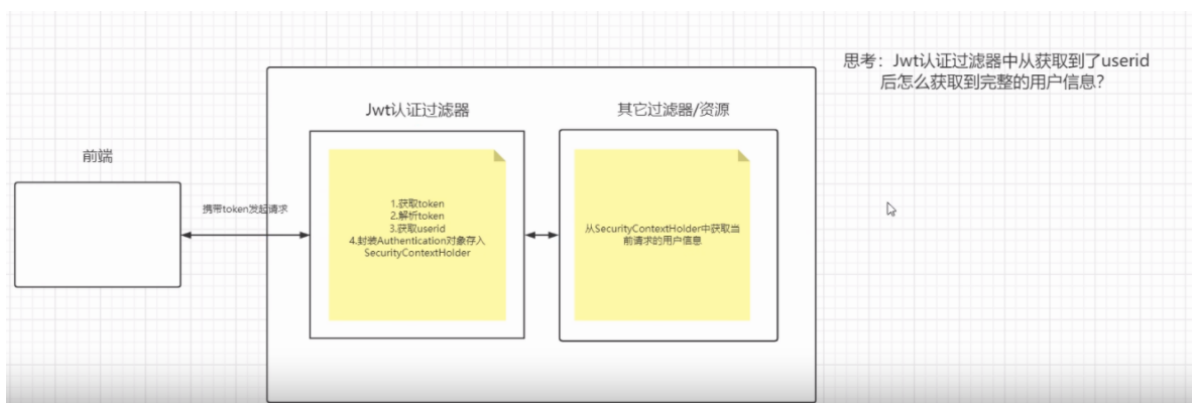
思考：Jwt认证过滤器中从获取到了userid后怎么获取到完整的用户信息?

前端

携带token发起请求

Jwt认证过滤器

1.获取token
2.解析token
3.获取userid
4.封装Authentication对象存入SecurityContextHolder

其它过滤器/资源

从SecurityContextHolder中获取当前请求的用户信息